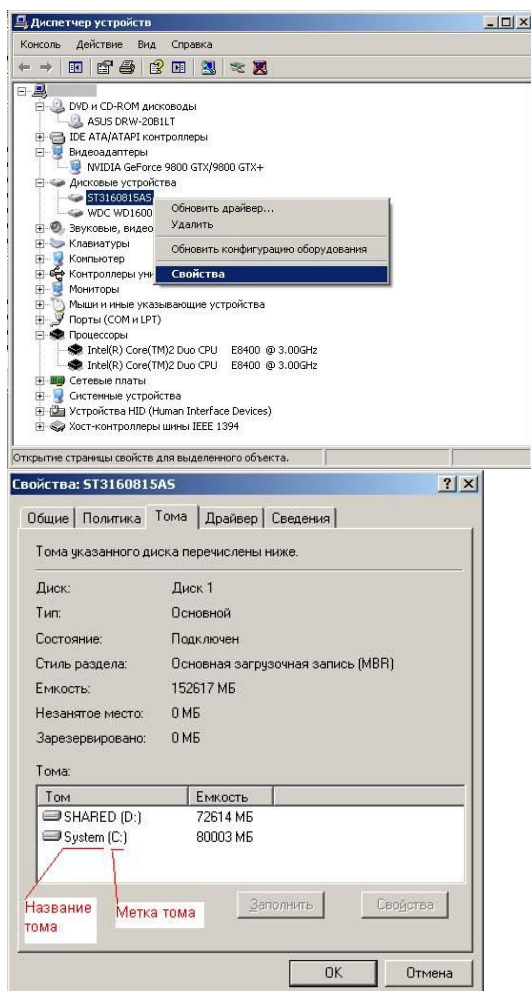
Диспетчер устройств

Консоль Действие Вид Справка

DVD и CD-ROM дисководы
ASUS DRW-20B1LT
IDE ATA/ATAPI контроллеры
Видеоадаптеры
NVIDIA GeForce 9800 GTX/9800 GTX+
Дисковые устройства
ST3160815AS
WDC WD1600
Звуковые, видео
Клавиатуры
Компьютер
Контроллеры ун
Мониторы
Мыши и иные указывающие устройства
Порты (COM и LPT)
Процессоры
Intel(R) Core(TM)2 Duo CPU E8400 @ 3.00GHz
Intel(R) Core(TM)2 Duo CPU E8400 @ 3.00GHz
Сетевые платы
Системные устройства
Устройства HID (Human Interface Devices)
Хост-контроллеры шины IEEE 1394

Обновить драйвер...
Удалить
Обновить конфигурацию оборудования
Свойства

Открытие страницы свойств для выделенного объекта.

Свойства: ST3160815AS

Общие | Политика | Тома | Драйвер | Сведения

Тома указанного диска перечислены ниже.

Диск: Диск 1
Тип: Основной
Состояние: Подключен
Стиль раздела: Основная загрузочная запись (MBR)
Емкость: 152617 МБ
Незанятое место: 0 МБ
Зарезервировано: 0 МБ

Тома:

| Том | Емкость |
|---|---|
| SHARED (D:) | 72614 МБ |
| System (C:) | 80003 МБ |

Название тома
Метка тома

Заполнить
Свойства

OK
Отмена